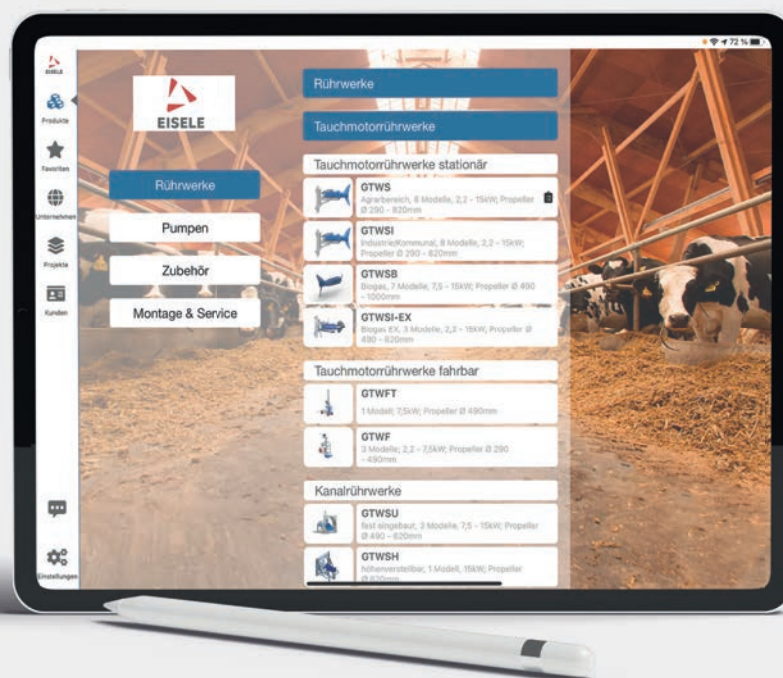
72 %

EISELE
Produkte
Favoriten
Unternehmen
Projekte
Kunden
Einstellungen

EISELE

Rührwerke
Pumpen
Zubehör
Montage & Service

Rührwerke
Tauchmotorrührwerke

Tauchmotorrührwerke stationär
GTWS
Agrarbereich, 8 Modelle, 2,2 - 15kW; Propeller Ø 290 - 820mm
GTWSI
Industrie/Kommunal, 8 Modelle, 2,2 - 15kW; Propeller Ø 290 - 820mm
GTWSB
Biogas, 7 Modelle, 7,5 - 15kW; Propeller Ø 490 - 1000mm
GTWSI-EX
Biogas EX, 3 Modelle, 2,2 - 15kW; Propeller Ø 490 - 820mm

Tauchmotorrührwerke fahrbar
GTWFT
1 Modell; 7,5kW; Propeller Ø 490mm
GTWF
3 Modelle; 2,2 - 7,5kW; Propeller Ø 290 - 490mm

Kanalrührwerke
GTWSU
fest eingebaut, 3 Modelle, 7,5 - 15kW; Propeller Ø 490 - 820mm
GTWSH
höhenverstellbar, 1 Modell, 15kW; Propeller Ø 820mm